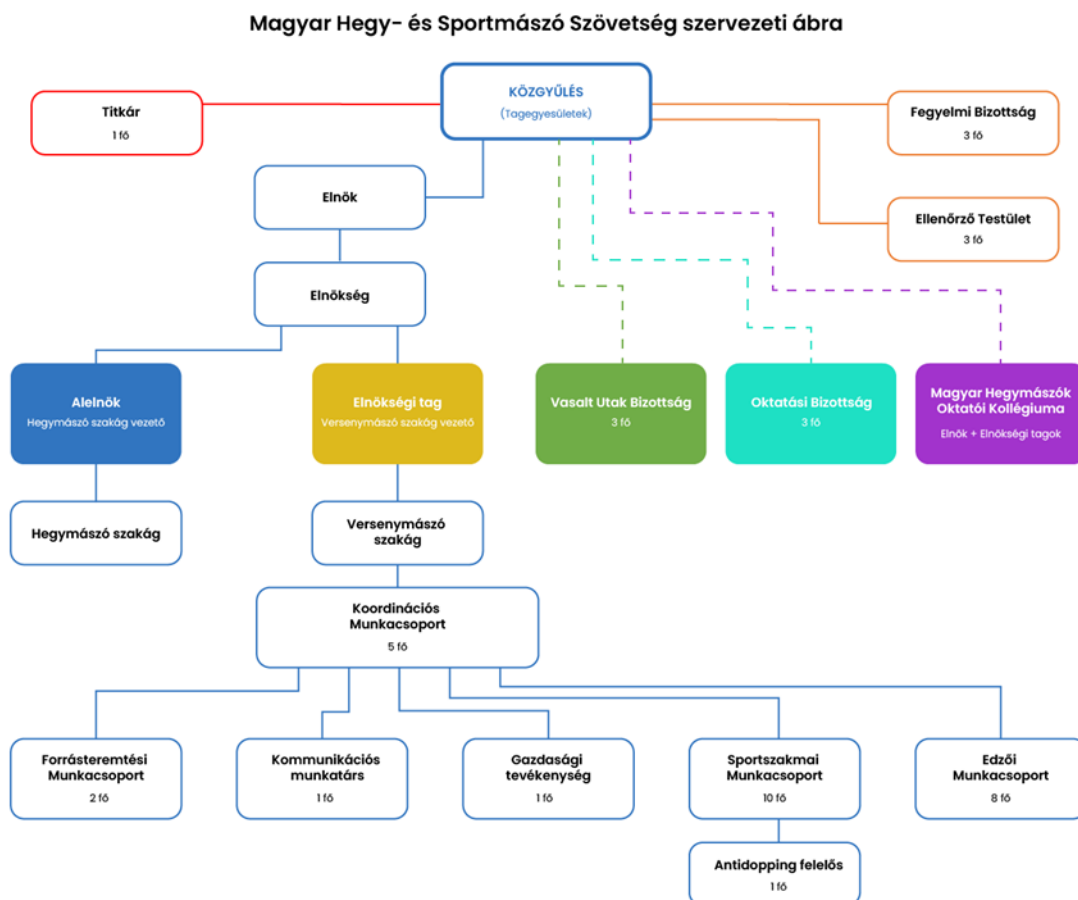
Magyar Hegy- és Sportmászó Szövetség szervezeti ábra

KÖZGYŰLÉS
(Tagegyesületek)

Titkár
1 fő

Fegyelmi Bizottság
3 fő

Elnök

Ellenőrző Testület
3 fő

Elnökség

Alelnök
Hegymászó szakág vezető

Elnökségi tag
Versenymászó szakág vezető

Vasalt Utak Bizottság
3 fő

Oktatási Bizottság
3 fő

Magyar Hegymászók Oktatói Kollégiuma
Elnök + Elnökségi tagok

Hegymászó szakág

Versenymászó szakág

Koordinációs Munkacsoport
5 fő

Forrásteremtési Munkacsoport
2 fő

Kommunikációs munkatárs
1 fő

Gazdasági tevékenység
1 fő

Sportszakmai Munkacsoport
10 fő

Edzői Munkacsoport
8 fő

Antidopping felelős
1 fő